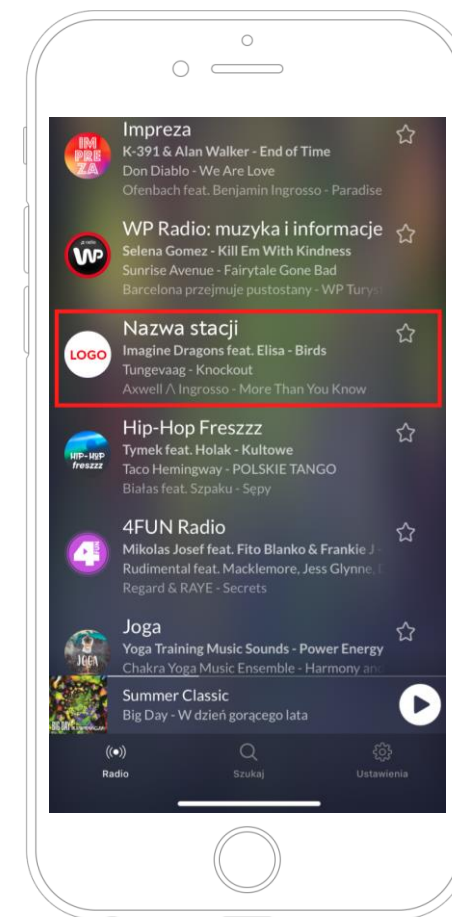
IM PRE ZA

Impreza
K-391 & Alan Walker - End of Time
Don Diablo - We Are Love
Ofenbach feat. Benjamin Ingrosso - Paradise

WP

WP Radio: muzyka i informacje
Selena Gomez - Kill Em With Kindness
Sunrise Avenue - Fairytale Gone Bad
Barcelona przejmuje pustostany - WP Turyst

LOGO

Nazwa stacji
Imagine Dragons feat. Elisa - Birds
Tungevaag - Knockout
Axwell /\ Ingrosso - More Than You Know

HIP-HOP freszzz

Hip-Hop Freszzz
Tymek feat. Holak - Kultowe
Taco Hemingway - POLSKIE TANGO
Białas feat. Szpaku - Sępy

4FUN Radio
Mikolas Josef feat. Fito Blanko & Frankie J
Rudimental feat. Macklemore, Jess Glynne,
Regard & RAYE - Secrets

JOGA

Joga
Yoga Training Music Sounds - Power Energy
Chakra Yoga Music Ensemble - Harmony an

Summer Classic
Big Day - W dzień gorącego lata

Radio
Szukaj
Ustawienia